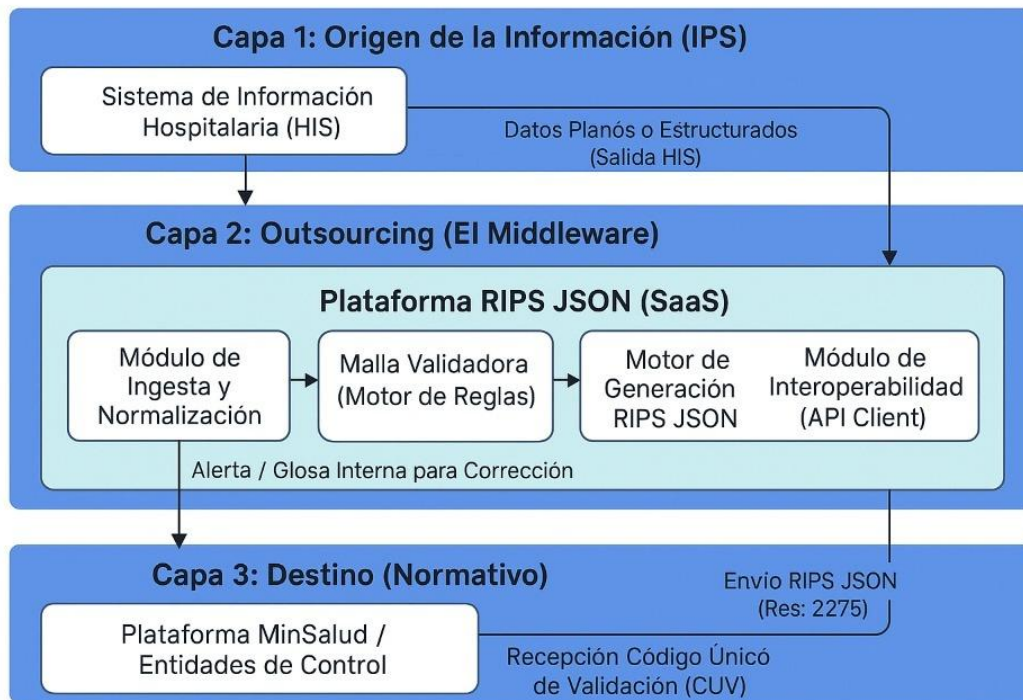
Capa 1: Origen de la Información (IPS)

Sistema de Información Hospitalaria (HIS)

Datos Planós o Estructurados (Salida HIS)

Capa 2: Outsourcing (El Middleware)

Plataforma RIPS JSON (SaaS)

Módulo de Ingesta y Normalización

Malla Validadora (Motor de Reglas)

Motor de Generación RIPS JSON

Módulo de Interoperabilidad (API Client)

Alerta / Glosa Interna para Corrección

Capa 3: Destino (Normativo)

Envio RIPS JSON (Res: 2275)

Plataforma MinSalud / Entidades de Control

Recepción Código Único de Validación (CUV)